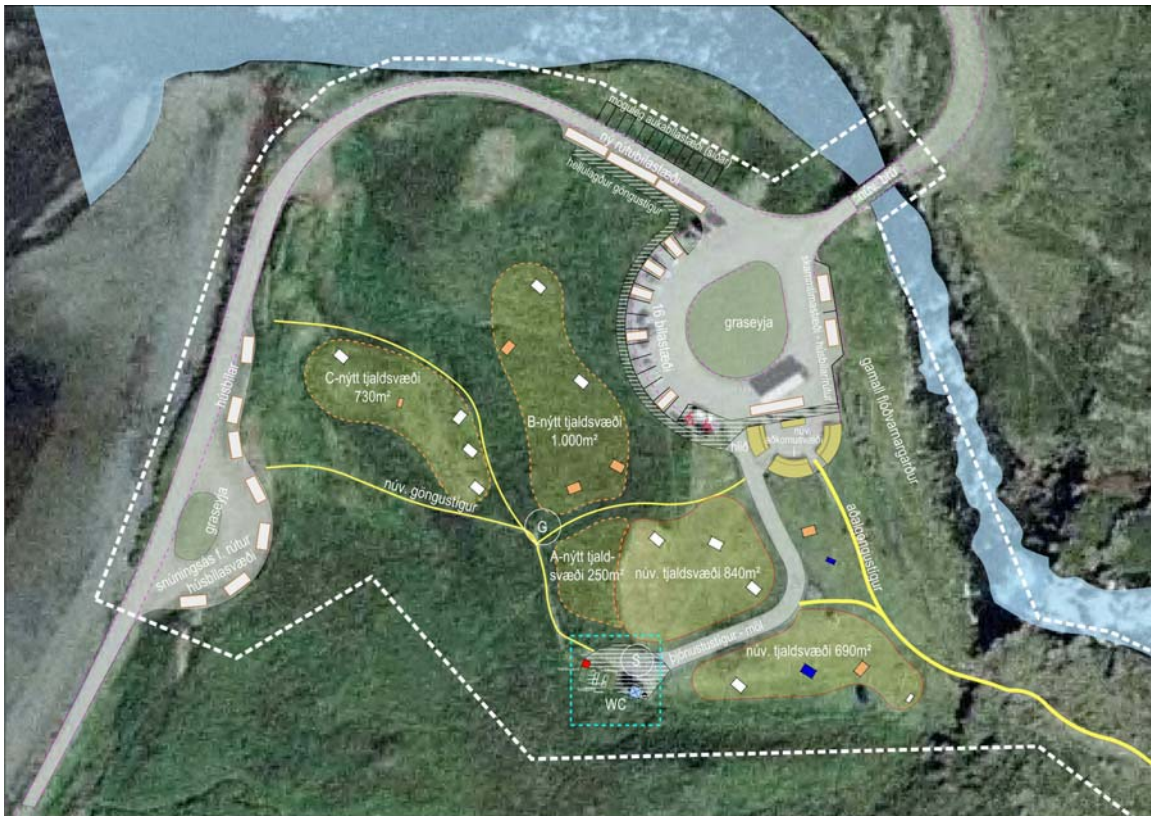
mögulegt aukabílastæði (síðar)
ný rútubílastæði
hellulagður göngustígur
brú
graseyja
16 bílastæði
skammtímastæði - húsbílar/rútur
gamall flóðvarnargarður
núv. þjónustusvæði
núv.
C-nýtt tjaldsvæði 730m²
B-nýtt tjaldsvæði 1.000m²
húsbílar
núv. göngustígur
graseyja
snúningssvæði f. rútur húsbílasvæði
G
A-nýtt tjaldsvæði 250m²
núv. tjaldsvæði 840m²
aðalgöngustígur
þjónustustígur - möl
S
núv. tjaldsvæði 690m²
WC